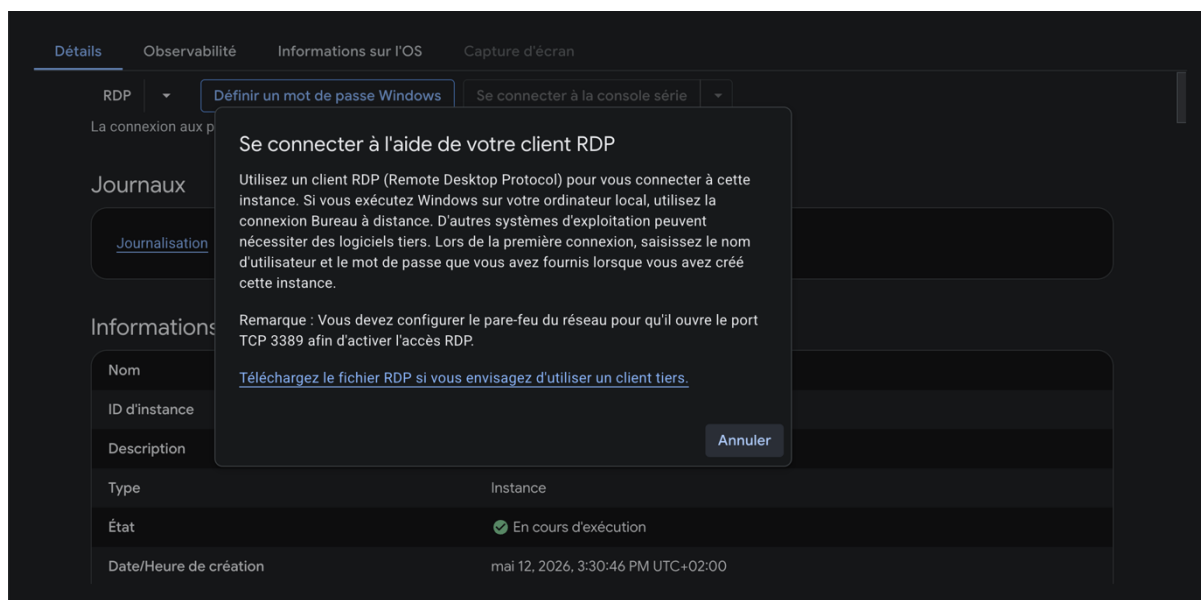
Détails Observabilité Informations sur l'OS Capture d'écran

RDP Définir un mot de passe Windows Se connecter à la console série

La connexion aux p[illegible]

Journaux

Journalisation

Informations

| Nom | |
|---|---|
| ID d'instance | |
| Description | |
| Type | Instance |
| État | En cours d'exécution |
| Date/Heure de création | mai 12, 2026, 3:30:46 PM UTC+02:00 |

Se connecter à l'aide de votre client RDP

Utilisez un client RDP (Remote Desktop Protocol) pour vous connecter à cette instance. Si vous exécutez Windows sur votre ordinateur local, utilisez la connexion Bureau à distance. D'autres systèmes d'exploitation peuvent nécessiter des logiciels tiers. Lors de la première connexion, saisissez le nom d'utilisateur et le mot de passe que vous avez fournis lorsque vous avez créé cette instance.

Remarque : Vous devez configurer le pare-feu du réseau pour qu'il ouvre le port TCP 3389 afin d'activer l'accès RDP.

Téléchargez le fichier RDP si vous envisagez d'utiliser un client tiers.

Annuler